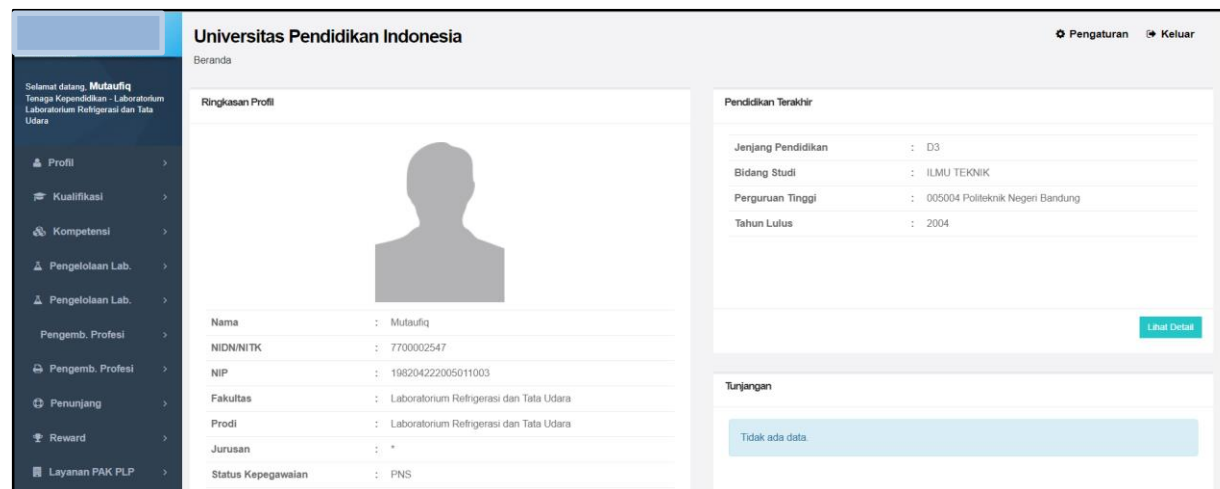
Selamat datang, Mutaufiq
Tenaga Kependidikan - Laboratorium Laboratorium Refrigerasi dan Tata Udara

Profil
Kualifikasi
Kompetensi
Pengelolaan Lab.
Pengelolaan Lab.
Pengemb. Profesi
Pengemb. Profesi
Penunjang
Reward
Layanan PAK PLP

Universitas Pendidikan Indonesia
Beranda

Pengaturan Keluar

Ringkasan Profil

| | |
|---|---|
| Nama | : Mutaufiq |
| NIDN/NITK | : 7700002547 |
| NIP | : 198204222005011003 |
| Fakultas | : Laboratorium Refrigerasi dan Tata Udara |
| Prodi | : Laboratorium Refrigerasi dan Tata Udara |
| Jurusan | : * |
| Status Kepegawaian | : PNS |

Pendidikan Terakhir

| | |
|---|---|
| Jenjang Pendidikan | : D3 |
| Bidang Studi | : ILMU TEKNIK |
| Perguruan Tinggi | : 005004 Politeknik Negeri Bandung |
| Tahun Lulus | : 2004 |

Lihat Detail

Tunjangan

Tidak ada data.